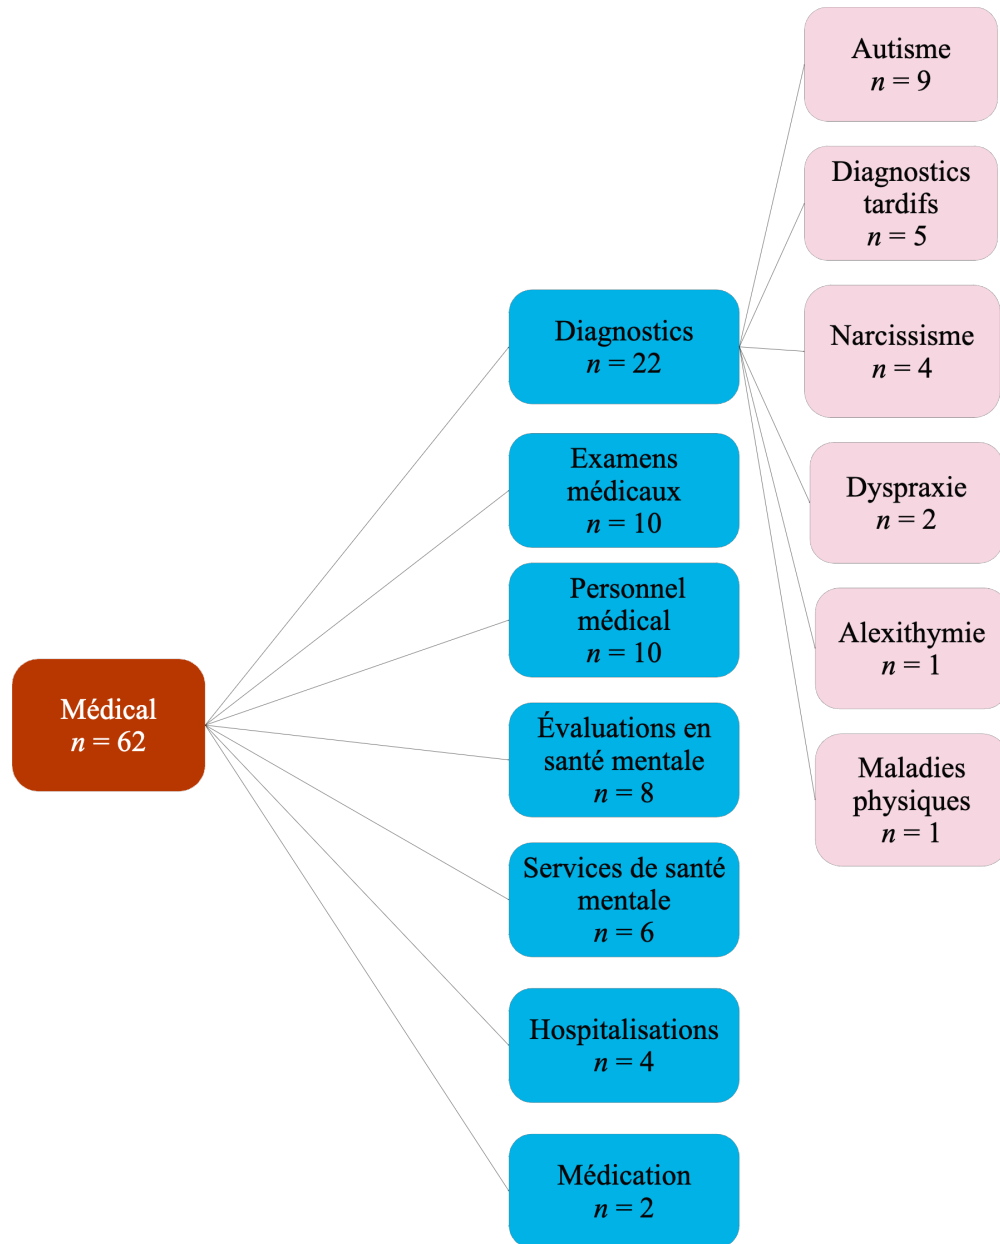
Autisme
$n = 9$

Diagnostics tardifs
$n = 5$

Diagnostics
$n = 22$

Narcissisme
$n = 4$

Examens médicaux
$n = 10$

Dyspraxie
$n = 2$

Personnel médical
$n = 10$

Alexithymie
$n = 1$

Médical
$n = 62$

Évaluations en santé mentale
$n = 8$

Maladies physiques
$n = 1$

Services de santé mentale
$n = 6$

Hospitalisations
$n = 4$

Médication
$n = 2$